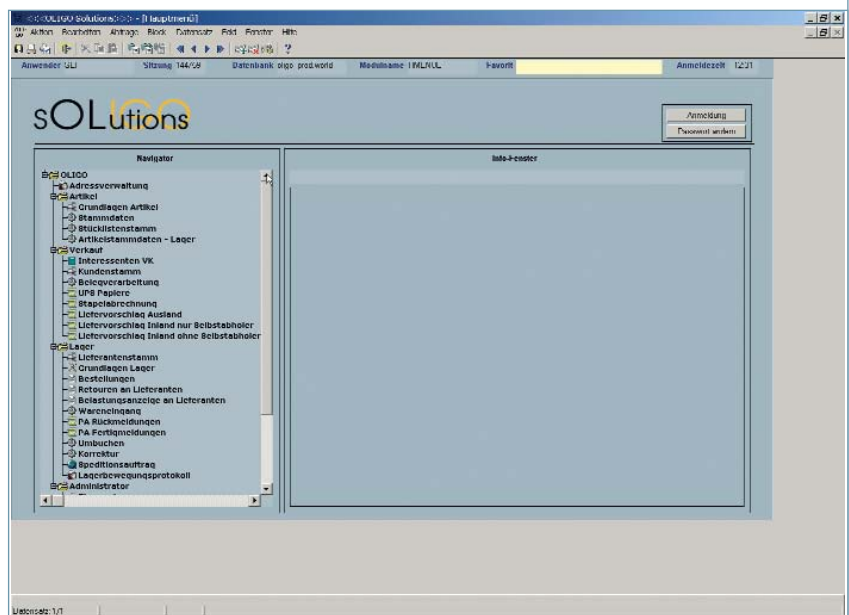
OLIGO Solutions - [Hauptmenü]
Aktion Bearbeiten Abfrage Block Datensatz Feld Fenster Hilfe
Anwender GLI Sitzung 144/59 Datenbank oligo prod.world Modulname TMENUL Favorit Anmeldezeit 12:31

sOLutions

Anmeldung
Passwort ändern

Navigator
Info-Fenster

OLIGO
Adressverwaltung
Artikel
Grundlagen Artikel
Stammdaten
Stücklistenstamm
Artikelstammdaten - Lager
Verkauf
Interessenten VK
Kundenstamm
Belegverarbeitung
UPS Papiere
Stapelabrechnung
Liefervorschlag Ausland
Liefervorschlag Inland nur Selbstabholer
Liefervorschlag Inland ohne Selbstabholer
Lager
Lieferantenstamm
Grundlagen Lager
Bestellungen
Retouren an Lieferanten
Belastungsanzeige an Lieferanten
Wareneingang
FA Rückmeldungen
FA Fertigmeldungen
Umbuchen
Korrektur
Speditionsauftrag
Lagerbewegungsprotokoll
Administrator

Datensatz: 1/1